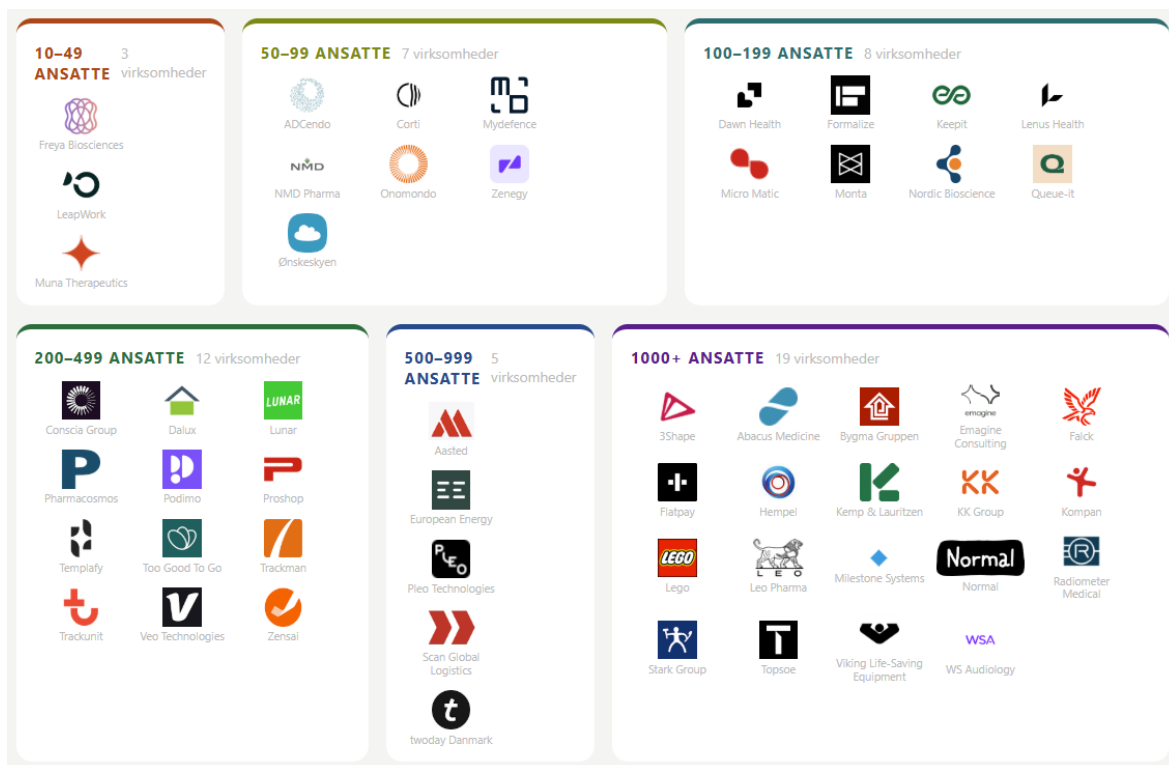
10–49 ANSATTE 3 virksomheder

Freya Biosciences
LeapWork
Muna Therapeutics

50–99 ANSATTE 7 virksomheder

ADCendo
Corti
Mydefence
NMD
NMD Pharma
Onomondo
Zenegy
Ønskeskyen

100–199 ANSATTE 8 virksomheder

Dawn Health
Formalize
Keepit
Lenus Health
Micro Matic
Monta
Nordic Bioscience
Queue-it

200–499 ANSATTE 12 virksomheder

Conscia Group
Dalux
LUNAR
Lunar
Pharmacosmos
Podimo
Proshop
Templafy
Too Good To Go
Trackman
Trackunit
Veo Technologies
Zensai

500–999 ANSATTE 5 virksomheder

Aasted
European Energy
PLEO
Pleo Technologies
Scan Global Logistics
twoday Danmark

1000+ ANSATTE 19 virksomheder

3Shape
Abacus Medicine
Bygma Gruppen
emagine
Emagine Consulting
Falck
Flatpay
Hempel
Kemp & Lauritzen
KK
KK Group
Kompan
LEGO
Lego
LEO
Leo Pharma
Milestone Systems
Normal
Normal
Radiometer Medical
Stark Group
Topsoe
Viking Life-Saving Equipment
WSA
WS Audiology